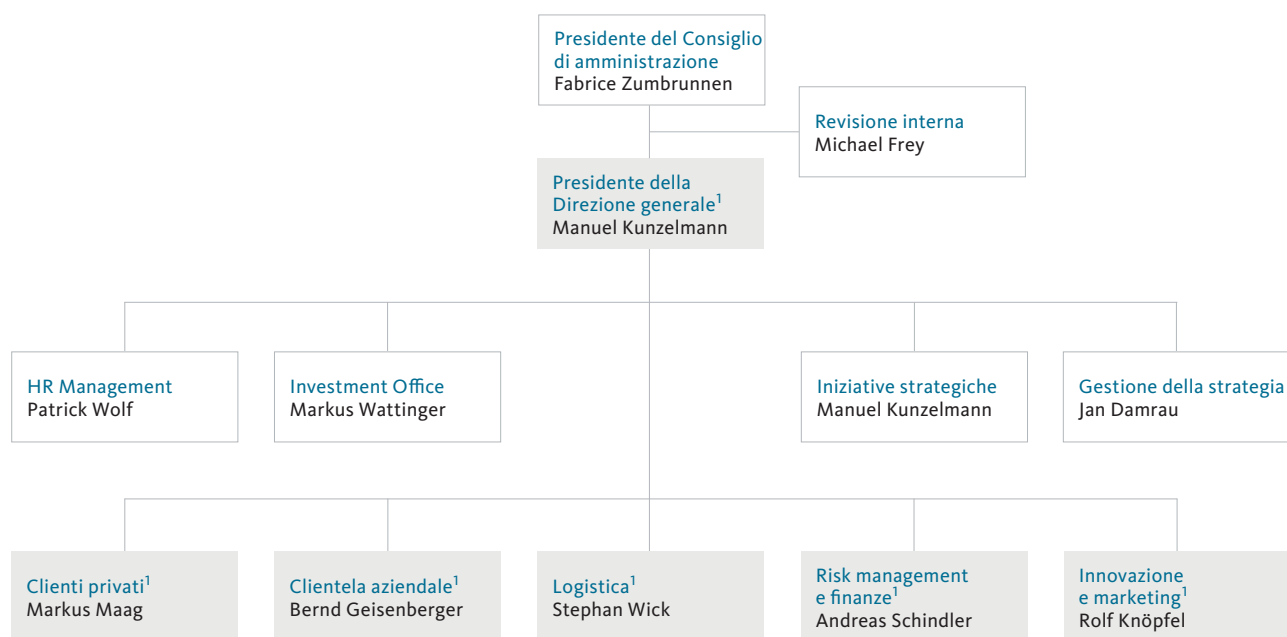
Presidente del Consiglio di amministrazione
Fabrice Zumbrunnen

Revisione interna
Michael Frey

Presidente della Direzione generale$^1$
Manuel Kunzelmann

HR Management
Patrick Wolf

Investment Office
Markus Wattinger

Iniziative strategiche
Manuel Kunzelmann

Gestione della strategia
Jan Damrau

Clienti privati$^1$
Markus Maag

Clientela aziendale$^1$
Bernd Geisenberger

Logistica$^1$
Stephan Wick

Risk management e finanze$^1$
Andreas Schindler

Innovazione e marketing$^1$
Rolf Knöpfel